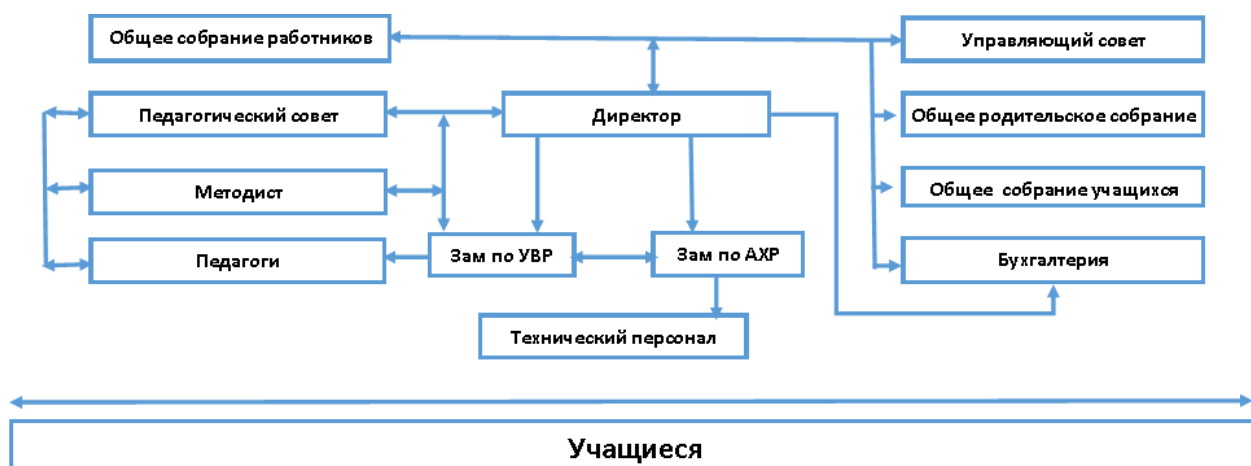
Общее собрание работников

Управляющий совет

Педагогический совет

Директор

Общее родительское собрание

Методист

Общее собрание учащихся

Педагоги

Зам по УВР

Зам по АХР

Бухгалтерия

Технический персонал

Учащиеся